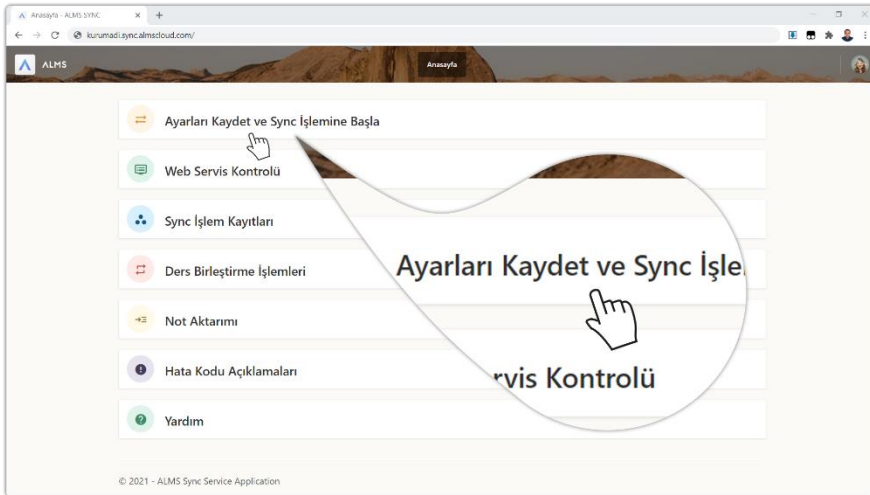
Anasayfa - ALMS SYNC
kurumadi.sync.almscloud.com/
ALMS
Anasayfa

Ayarları Kaydet ve Sync İşlemine Başla

Web Servis Kontrolü

Sync İşlem Kayıtları

Ders Birleştirme İşlemleri

Not Aktarımı

Hata Kodu Açıklamaları

Yardım

Ayarları Kaydet ve Sync İşle

rvis Kontrolü

© 2021 - ALMS Sync Service Application